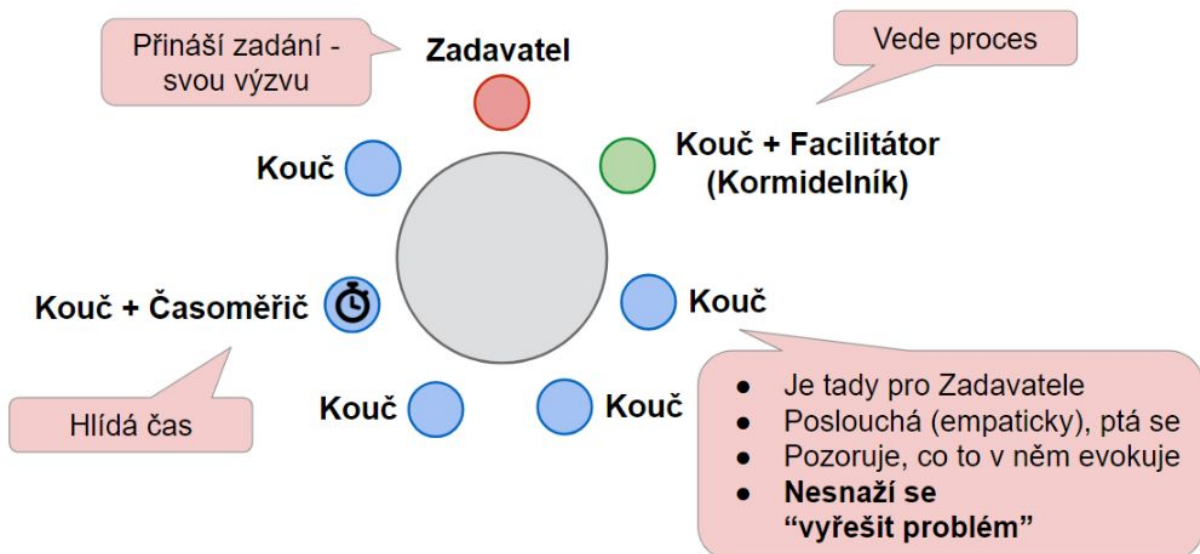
Přináší zadání - svou výzvu

Zadavatel

Vede proces

Kouč

Kouč + Facilitátor (Kormidelník)

Kouč + Časoměřič

Kouč

Hlídá čas

Kouč

Kouč

- Je tady pro Zadavatele
- Poslouchá (empaticky), ptá se
- Pozoruje, co to v něm evokuje
- **Nesnaží se “vyřešit problém”**